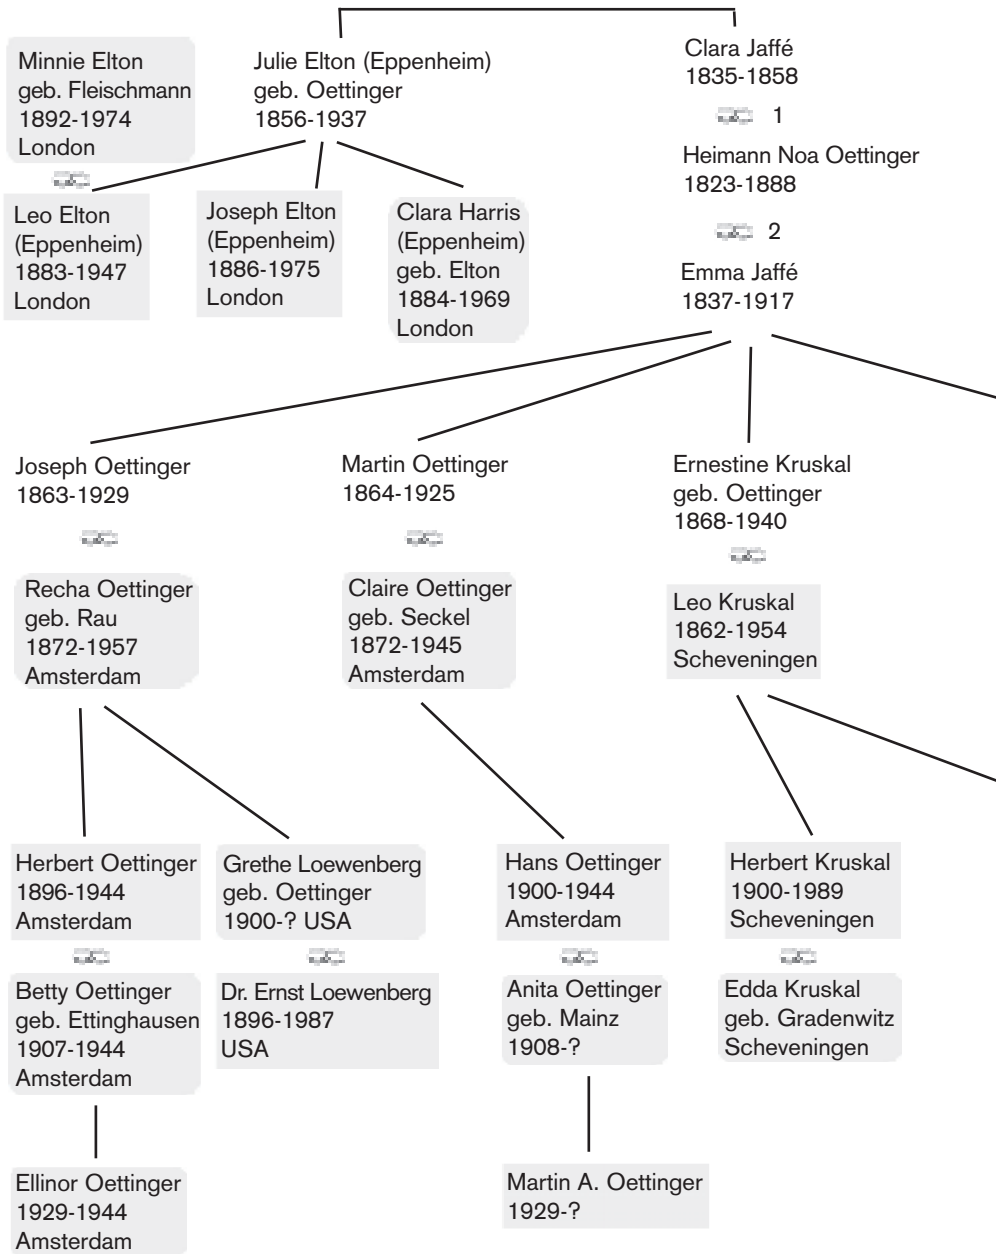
Minnie Elton
geb. Fleischmann
1892-1974
London

Julie Elton (Eppenheim)
geb. Oettinger
1856-1937

Clara Jaffé
1835-1858

1

Heimann Noa Oettinger
1823-1888

2

Emma Jaffé
1837-1917

Leo Elton
(Eppenheim)
1883-1947
London

Joseph Elton
(Eppenheim)
1886-1975
London

Clara Harris
(Eppenheim)
geb. Elton
1884-1969
London

Joseph Oettinger
1863-1929

Martin Oettinger
1864-1925

Ernestine Kruskal
geb. Oettinger
1868-1940

Recha Oettinger
geb. Rau
1872-1957
Amsterdam

Claire Oettinger
geb. Seckel
1872-1945
Amsterdam

Leo Kruskal
1862-1954
Scheveningen

Herbert Oettinger
1896-1944
Amsterdam

Grethe Loewenberg
geb. Oettinger
1900-? USA

Hans Oettinger
1900-1944
Amsterdam

Herbert Kruskal
1900-1989
Scheveningen

Betty Oettinger
geb. Ettinghausen
1907-1944
Amsterdam

Dr. Ernst Loewenberg
1896-1987
USA

Anita Oettinger
geb. Mainz
1908-?

Edda Kruskal
geb. Gradenwitz
Scheveningen

Ellinor Oettinger
1929-1944
Amsterdam

Martin A. Oettinger
1929-?